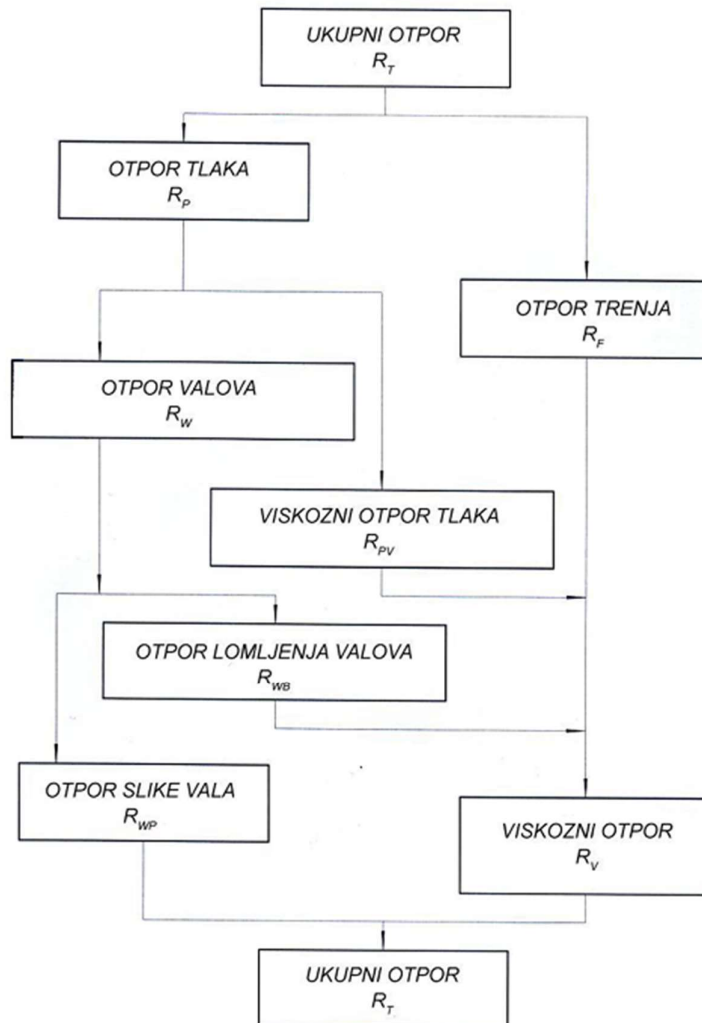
UKUPNI OTPOR
$R_T$

OTPOR TLAKA
$R_P$

OTPOR TRENJA
$R_F$

OTPOR VALOVA
$R_W$

VISKOZNI OTPOR TLAKA
$R_{PV}$

OTPOR LOMLJENJA VALOVA
$R_{WB}$

OTPOR SLIKE VALA
$R_{WP}$

VISKOZNI OTPOR
$R_V$

UKUPNI OTPOR
$R_T$